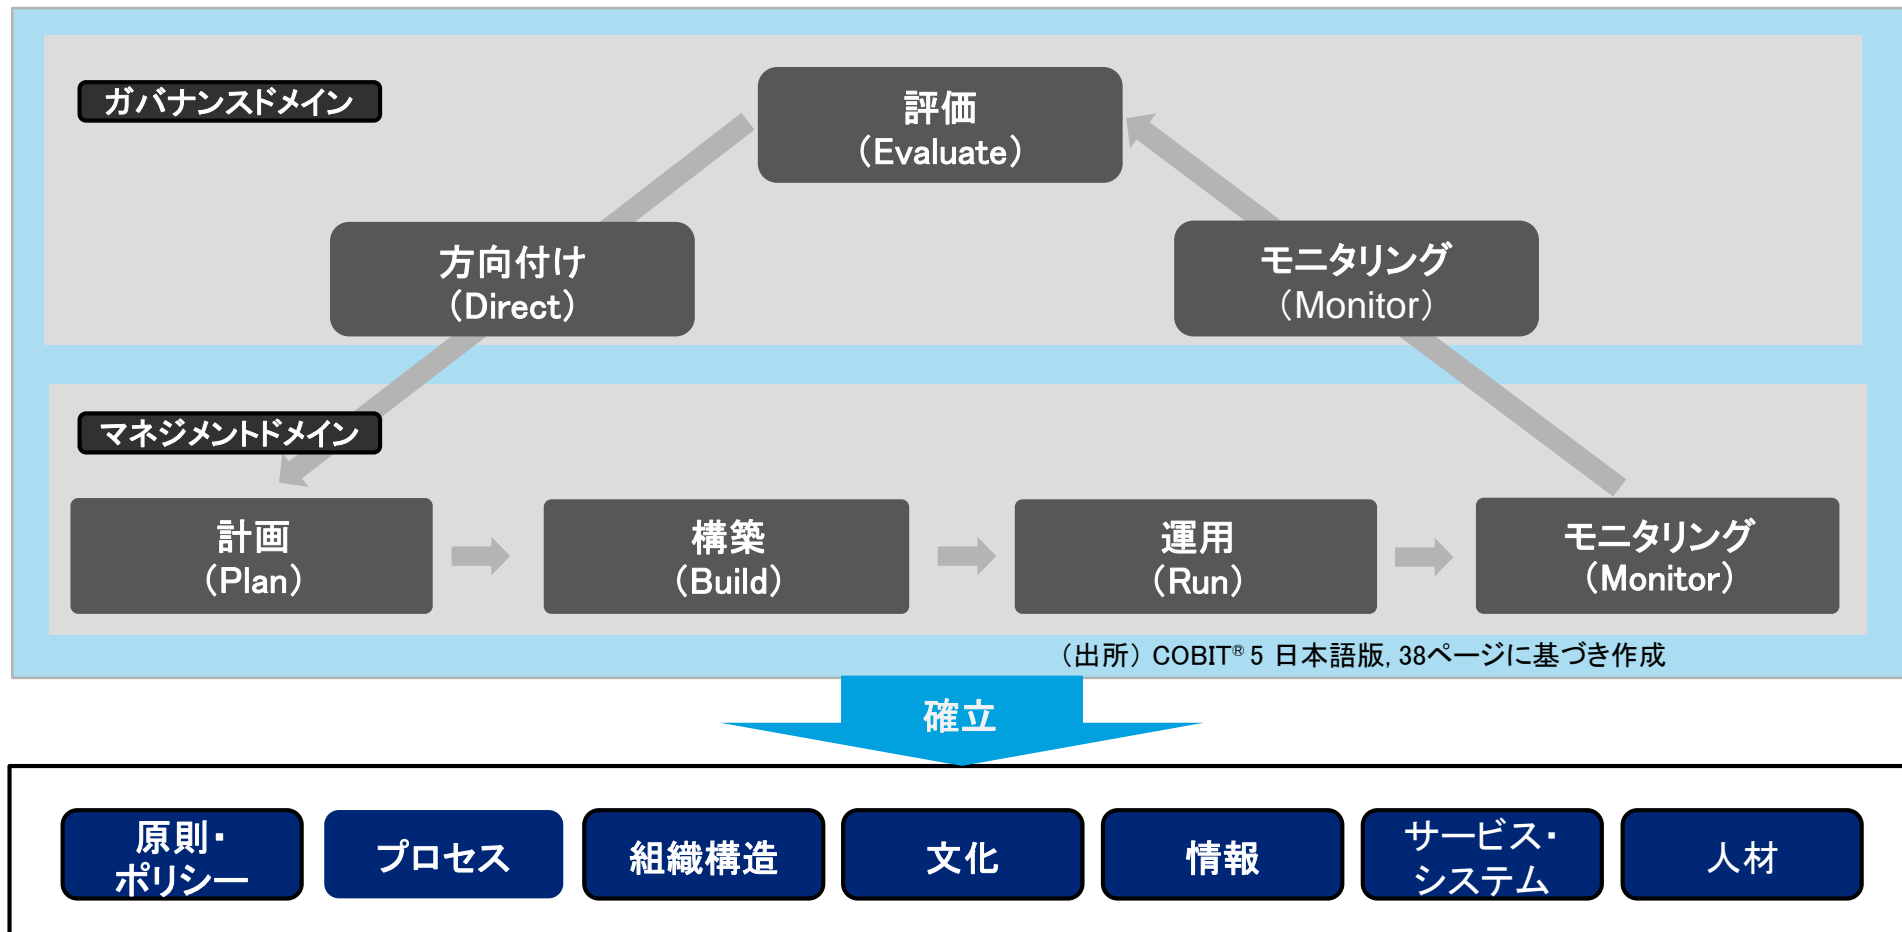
ガバナンスドメイン

評価
（Evaluate）

方向付け
（Direct）

モニタリング
（Monitor）

マネジメントドメイン

計画
（Plan）

構築
（Build）

運用
（Run）

モニタリング
（Monitor）

（出所）COBIT® 5 日本語版, 38ページに基づき作成

確立

原則・
ポリシー

プロセス

組織構造

文化

情報

サービス・
システム

人材